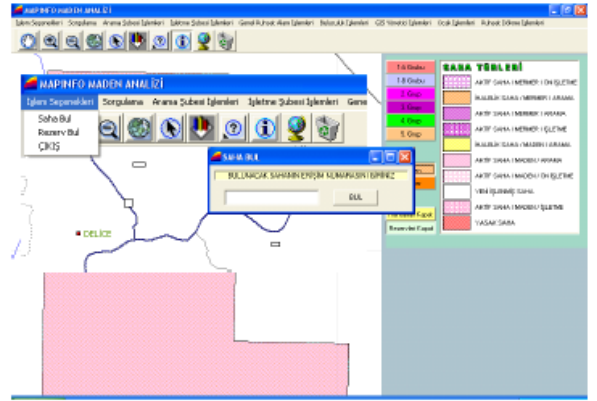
MAPINFO MADEN ANALİZİ

İşlem Seçenekleri Sorgulama Arama Şubesi İşlemleri İşletme Şubesi İşlemleri Genel Ruhsat Alanı İşlemleri Bulunduk İşlemleri GIS Yönetici İşlemleri Ocak İşlemleri Ruhsat Ödeme İşlemleri

MAPINFO MADEN ANALİZİ

İşlem Seçenekleri Sorgulama Arama Şubesi İşlemleri İşletme Şubesi İşlemleri Gene

Saha Bul
Rezerv Bul
ÇIKIŞ

SAHA BUL

BULUNACAK SAHANIN ERİŞİM NUMARASINI GİRİNİZ

BUL

DELİCE

1 A Grubu
1 B Grubu
2. Grup
3. Grup
4. Grup
5. Grup

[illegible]
Rezervleri Kapat

SAHA TÜRLERİ

AKTİF SAHA / MERMER / ÖN İŞLETME
BULUNUK SAHA / MERMER / ARAMA
AKTİF SAHA / MERMER / ARAMA
AKTİF SAHA / MERMER / İŞLETME
BULUNUK SAHA / MADEN / ARAMA
AKTİF SAHA / MADEN / ARAMA
AKTİF SAHA / MADEN / ÖN İŞLETME
YENİ İŞLENMİŞ SAHA
AKTİF SAHA / MADEN / İŞLETME
YASAK SAHA